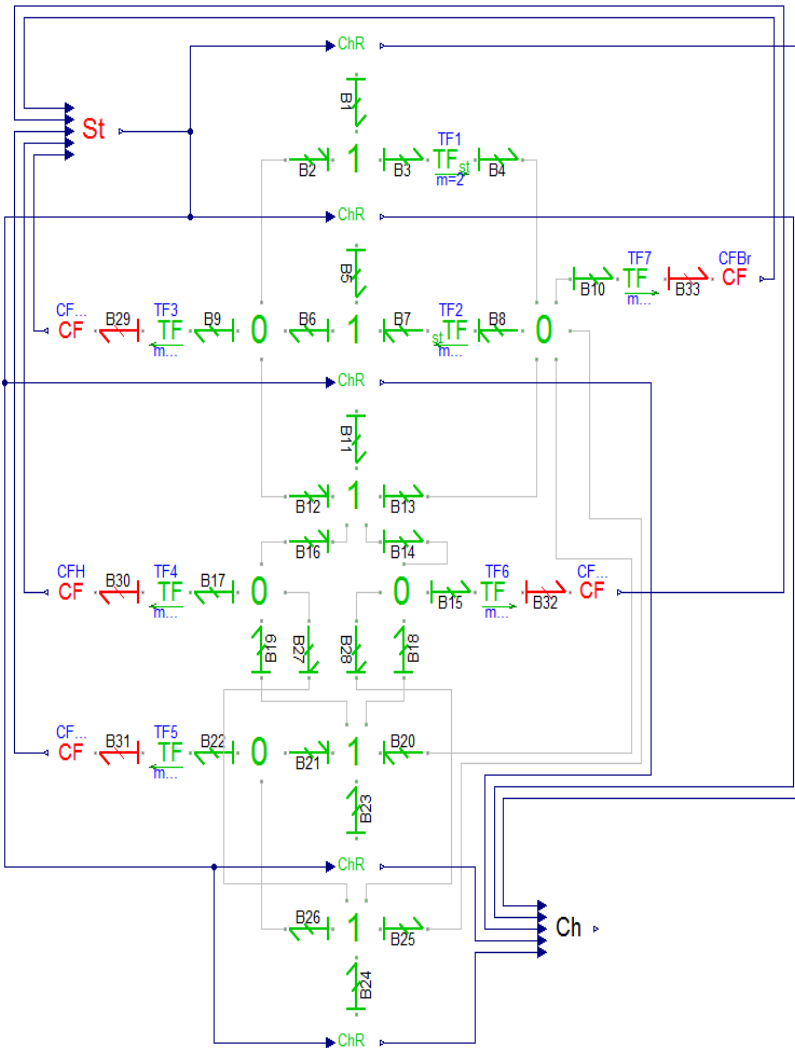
ChR
B1
St
TF1
1
TF st
B2
B3
B4
m=2
ChR
B5
TF7
CFBr
TF
CF
B10
B33
m...
CF...
TF3
TF2
CF
B29
TF
B9
0
B6
1
B7
TF
B8
0
st
m...
m...
ChR
B11
1
B12
B13
B16
B14
CFH
TF4
TF6
CF...
CF
B30
TF
B17
0
0
B15
TF
B32
CF
m...
m...
B19
B27
B28
B18
CF...
TF5
CF
B31
TF
B22
0
1
B20
B21
m...
B23
ChR
B26
1
Ch
B25
B24
ChR